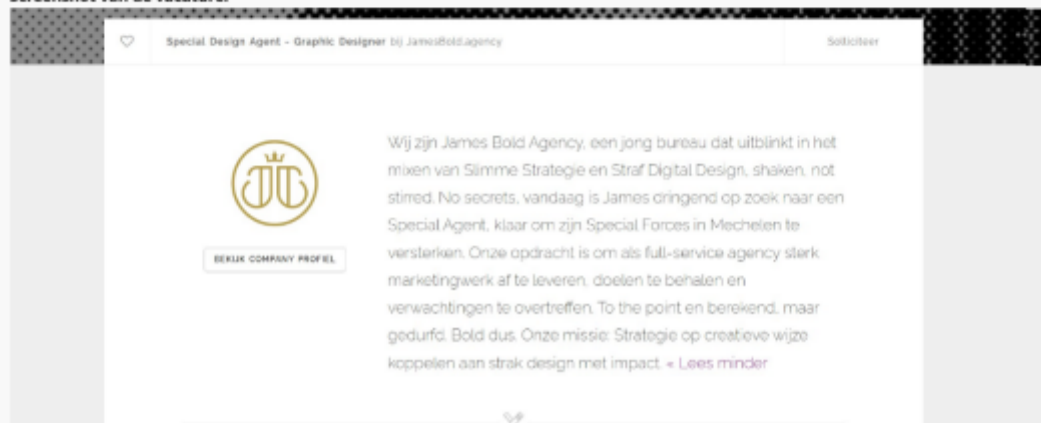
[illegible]

Special Design Agent - Graphic Designer bij JamesBold.agency

Solliciteer

BEKIJK COMPANY PROFIEL

Wij zijn James Bold Agency, een jong bureau dat uitblinkt in het mixen van Slimme Strategie en Straf Digital Design, shaken, not stirred. No secrets, vandaag is James dringend op zoek naar een Special Agent, klaar om zijn Special Forces in Mechelen te versterken. Onze opdracht is om als full-service agency sterk marketingwerk af te leveren, doelen te behalen en verwachtingen te overtreffen. To the point en berekend, maar gedurfd. Bold dus. Onze missie: Strategie op creatieve wijze koppelen aan strak design met impact. « Lees minder